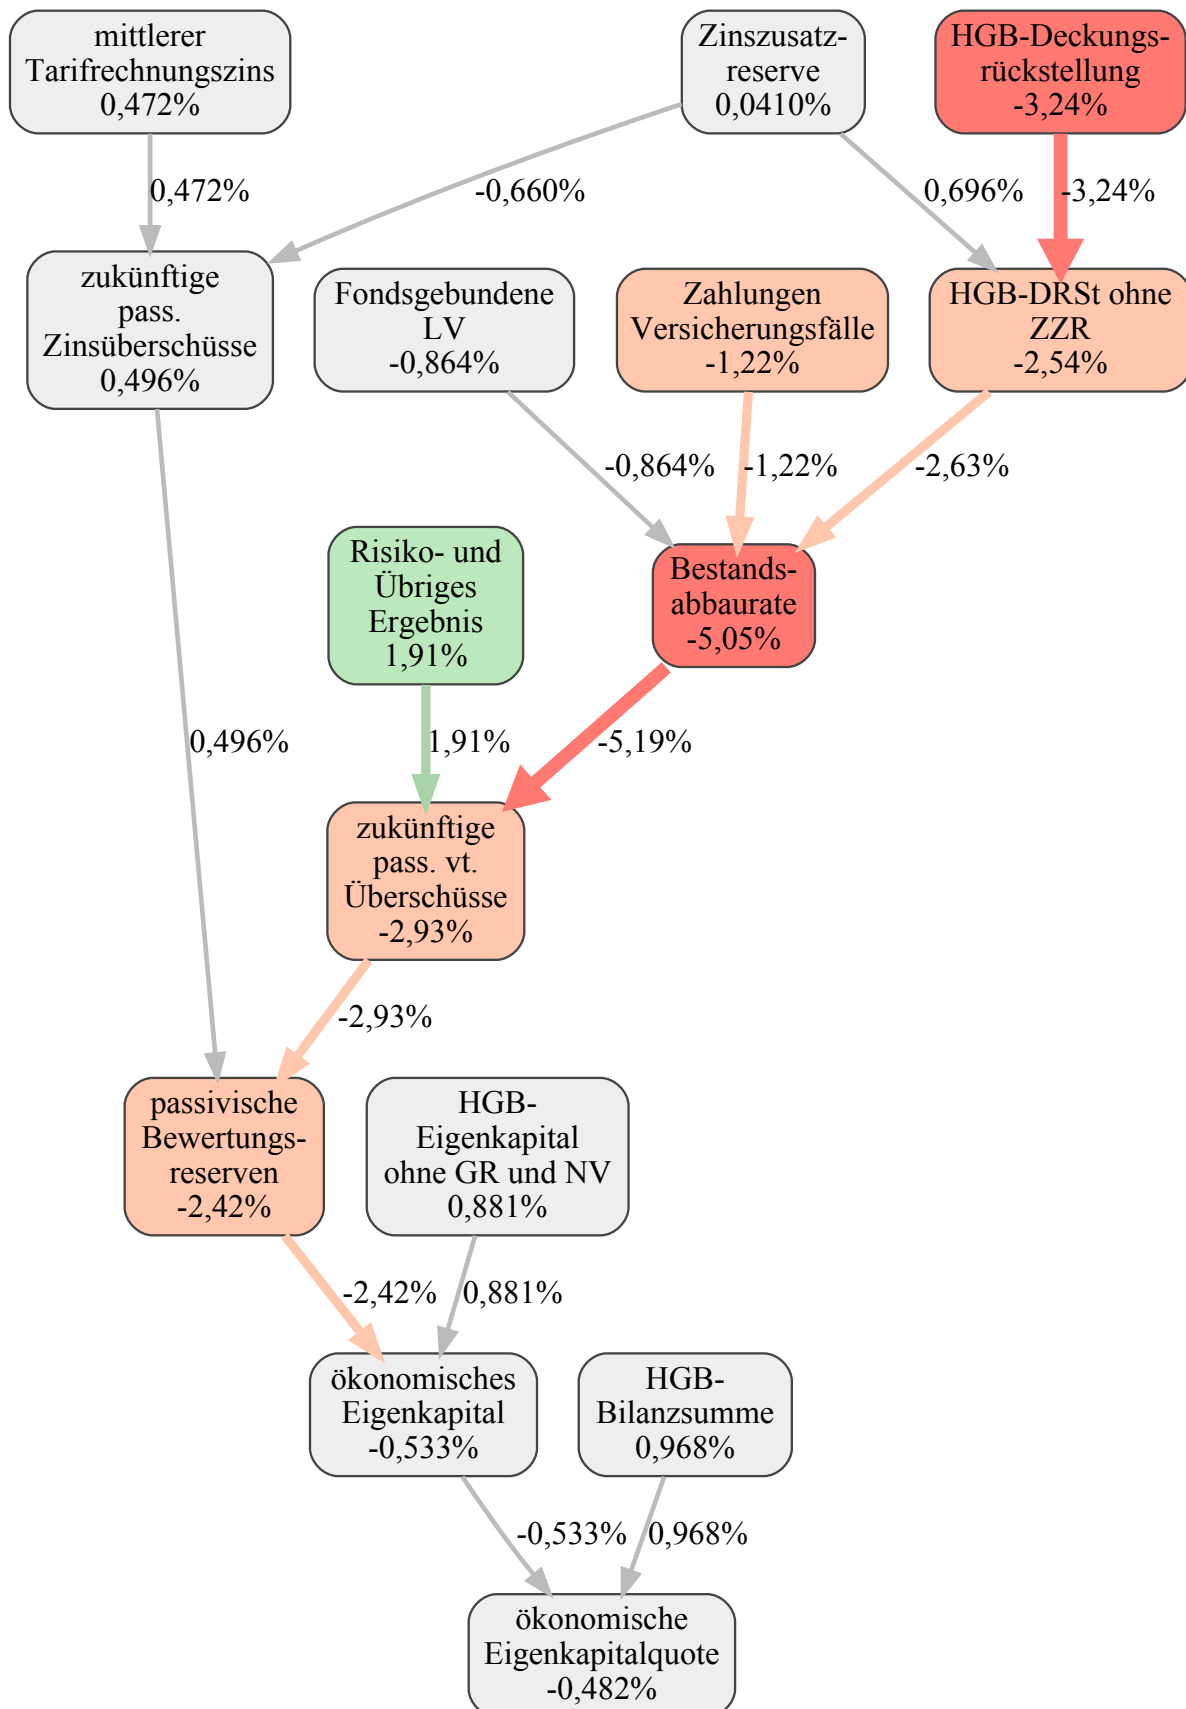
mittlerer Tarifrechnungszins
0,472%

Zinszusatzreserve
0,0410%

HGB-Deckungsrückstellung
-3,24%

0,472%

-0,660%

0,696%

-3,24%

zukünftige pass. Zinsüberschüsse
0,496%

Fondsgebundene LV
-0,864%

Zahlungen Versicherungsfälle
-1,22%

HGB-DRSt ohne ZZR
-2,54%

-0,864%

-1,22%

-2,63%

Risiko- und Übriges Ergebnis
1,91%

Bestandsabbaurate
-5,05%

0,496%

1,91%

-5,19%

zukünftige pass. vt. Überschüsse
-2,93%

-2,93%

passivische Bewertungsreserven
-2,42%

HGB-Eigenkapital ohne GR und NV
0,881%

-2,42%

0,881%

ökonomisches Eigenkapital
-0,533%

HGB-Bilanzsumme
0,968%

-0,533%

0,968%

ökonomische Eigenkapitalquote
-0,482%